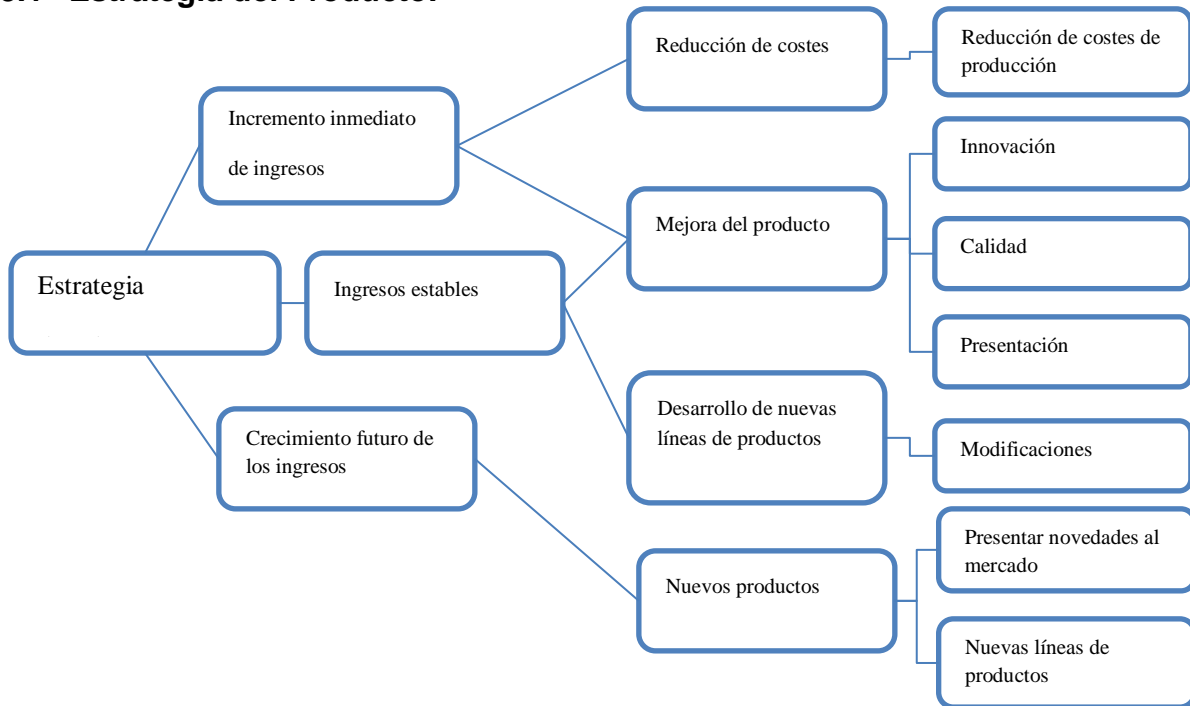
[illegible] Estrategia del Producto.

Estrategia

Incremento inmediato de ingresos

Ingresos estables

Crecimiento futuro de los ingresos

Reducción de costes

Reducción de costes de producción

Mejora del producto

Innovación

Calidad

Presentación

Desarrollo de nuevas líneas de productos

Modificaciones

Nuevos productos

Presentar novedades al mercado

Nuevas líneas de productos